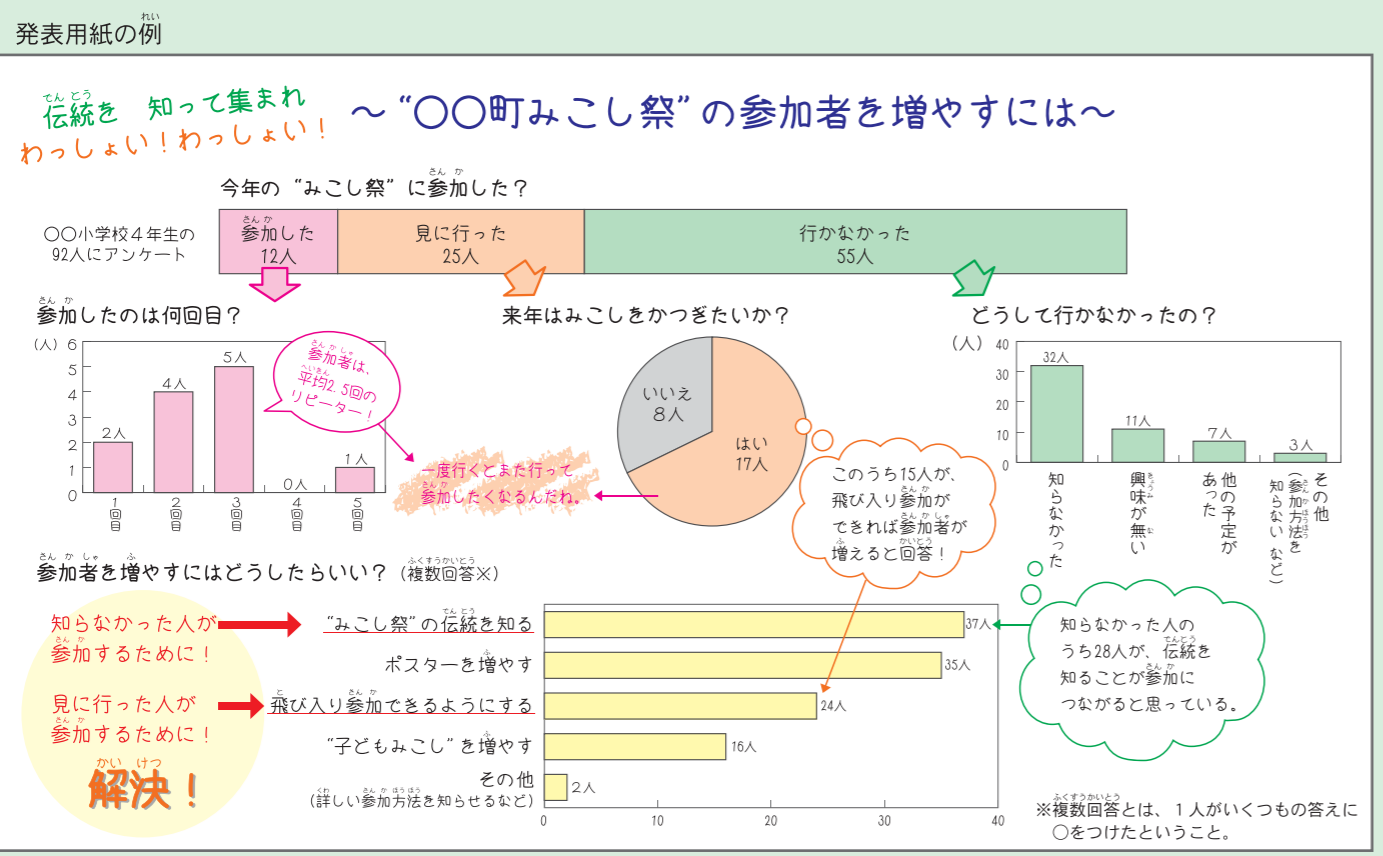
発表用紙の例

伝統を　知って集まれ
わっしょい！わっしょい！

～“〇〇町みこし祭”の参加者を増やすには～

今年の“みこし祭”に参加した？

〇〇小学校４年生の92人にアンケート

| 参加した 12人 | 見に行った 25人 | 行かなかった 55人 |
|---|---|---|

参加したのは何回目？

（人）

| 回数 | 人数 |
|---|---|
| 1回目 | 2人 |
| 2回目 | 4人 |
| 3回目 | 5人 |
| 4回目 | 0人 |
| 5回目 | 1人 |

参加者は、平均2.5回のリピーター！

一度行くとまた行って参加したくなるんだね。

来年はみこしをかつぎたいか？

いいえ 8人
はい 17人

このうち15人が、飛び入り参加ができれば参加者が増えると回答！

どうして行かなかったの？

（人）

| 理由 | 人数 |
|---|---|
| 知らなかった | 32人 |
| 興味が無い | 11人 |
| 他の予定があった | 7人 |
| その他（参加方法を知らない　など） | 3人 |

知らなかった人のうち28人が、伝統を知ることが参加につながると思っている。

参加者を増やすにはどうしたらいい？（複数回答※）

知らなかった人が参加するために！
見に行った人が参加するために！
解決！

| 項目 | 人数 |
|---|---|
| “みこし祭”の伝統を知る | 37人 |
| ポスターを増やす | 35人 |
| 飛び入り参加できるようにする | 24人 |
| “子どもみこし”を増やす | 16人 |
| その他（詳しい参加方法を知らせるなど） | 2人 |

0　10　20　30　40

※複数回答とは、１人がいくつもの答えに〇をつけたということ。